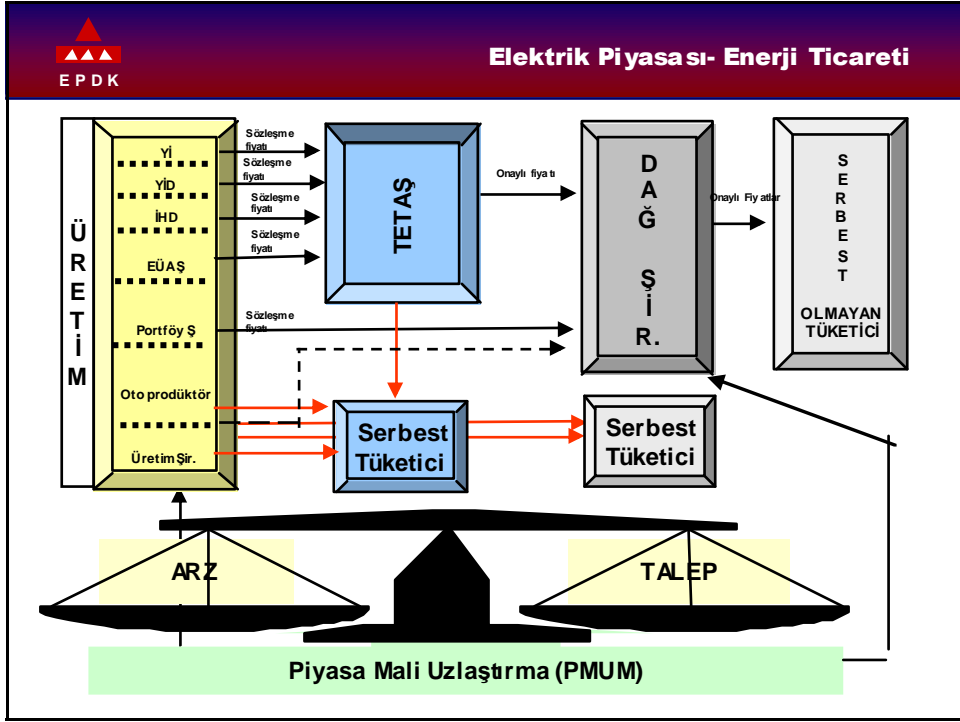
EPDK

Elektrik Piyasası- Enerji Ticareti

ÜRETİM

Yİ
YİD
İHD
EÜAŞ
Portföy Ş
Oto prodüktör
Üretim Şir.

Sözleşme fiyatı
Sözleşme fiyatı
Sözleşme fiyatı
Sözleşme fiyatı
Sözleşme fiyatı

TETAŞ

Onaylı fiyatı

DAĞ Şİ R.

Onaylı Fiyatlar

SERBEST OLMAYAN TÜKETİCİ

Serbest Tüketici

Serbest Tüketici

ARZ

TALEP

Piyasa Mali Uzlaştırma (PMUM)